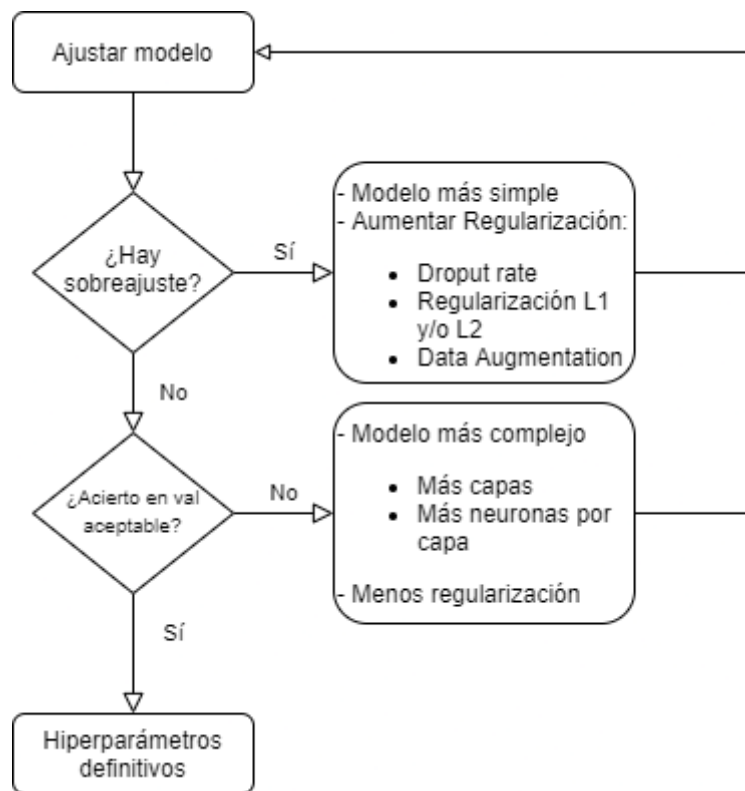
Ajustar modelo

¿Hay sobreajuste?

Sí

- Modelo más simple
- Aumentar Regularización:

- Droput rate
- Regularización L1 y/o L2
- Data Augmentation

No

¿Acierto en val aceptable?

No

- Modelo más complejo

- Más capas
- Más neuronas por capa

- Menos regularización

Sí

Hiperparámetros definitivos